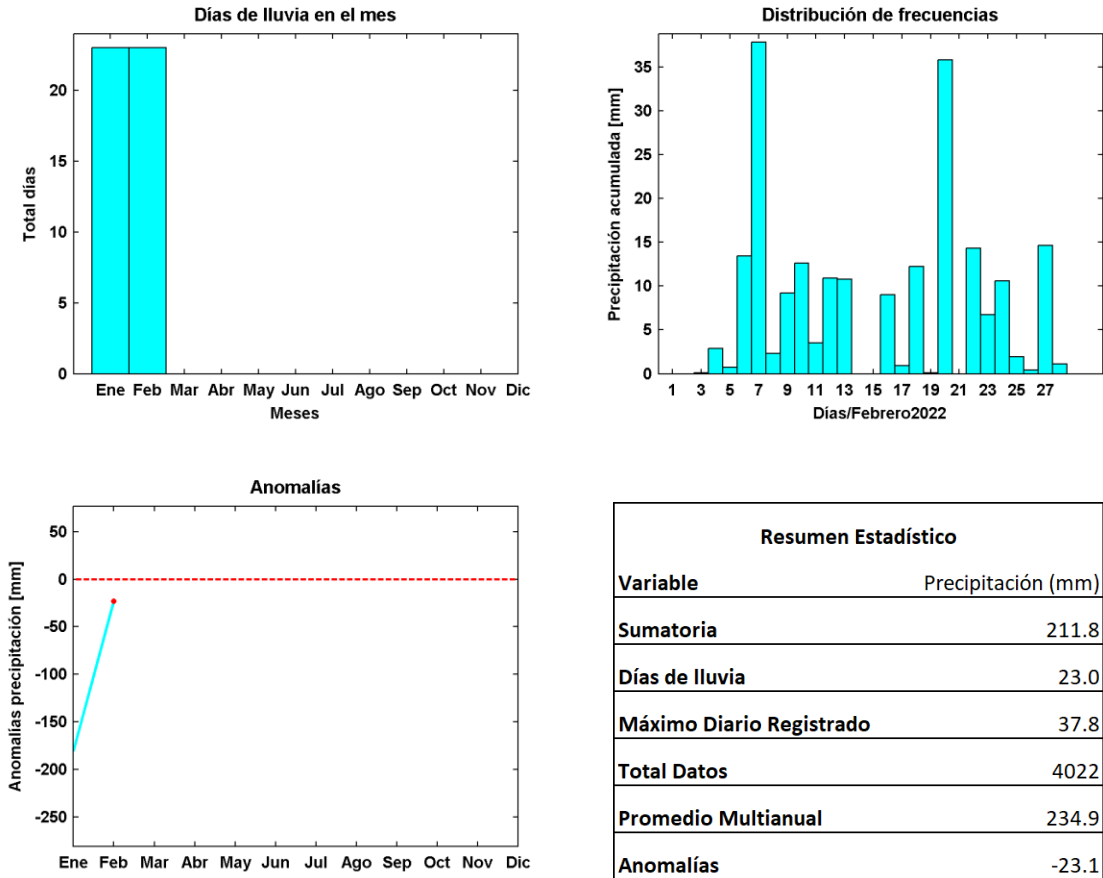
Días de lluvia en el mes

Total días

20
15
10
5
0

Ene Feb Mar Abr May Jun Jul Ago Sep Oct Nov Dic

Meses

Distribución de frecuencias

Precipitación acumulada [mm]

35
30
25
20
15
10
5
0

1 3 5 7 9 11 13 15 17 19 21 23 25 27

Días/Febrero2022

Anomalías

Anomalías precipitación [mm]

50
0
-50
-100
-150
-200
-250

Ene Feb Mar Abr May Jun Jul Ago Sep Oct Nov Dic

| Resumen Estadístico | |
|---|---|
| Variable | Precipitación (mm) |
| Sumatoria | 211.8 |
| Días de lluvia | 23.0 |
| Máximo Diario Registrado | 37.8 |
| Total Datos | 4022 |
| Promedio Multianual | 234.9 |
| Anomalías | -23.1 |